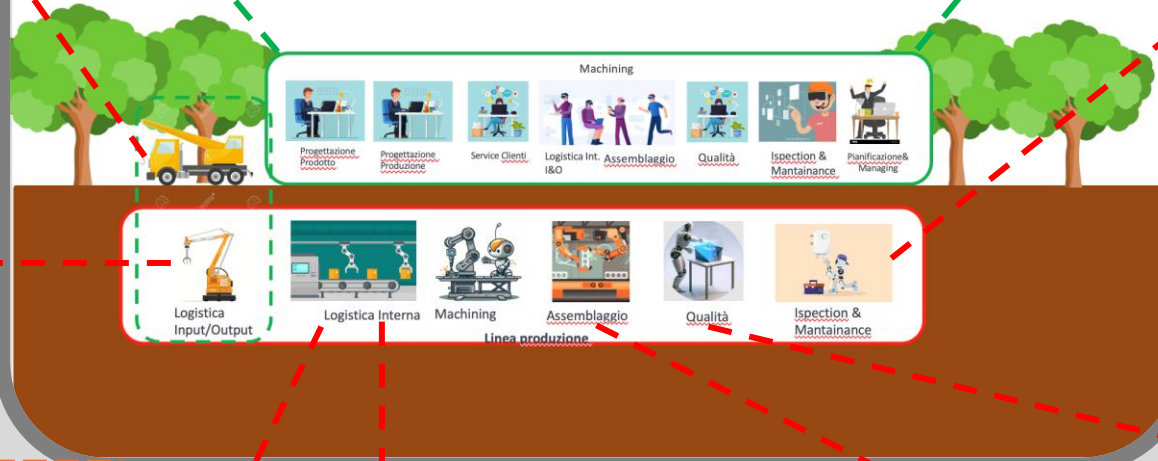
Machining

Progettazione Prodotto

Progettazione Produzione

Service Clienti

Logistica Int. I&O

Assemblaggio

Qualità

Ispection & Mantainance

Pianificazione& Managing

Logistica Input/Output

Logistica Interna

Machining

Assemblaggio

Qualità

Ispection & Mantainance

Linea produzione